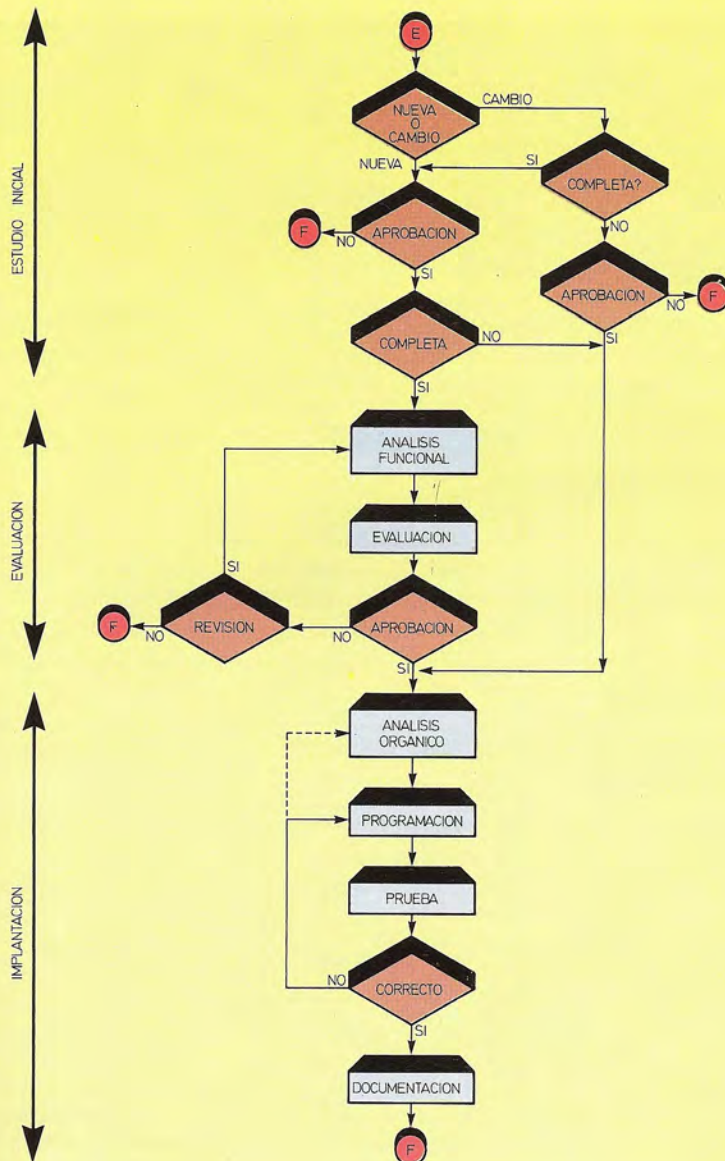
ESTUDIO INICIAL

E

NUEVA O CAMBIO

CAMBIO

NUEVA

SI

COMPLETA?

NO

F

NO

APROBACION

SI

APROBACION

NO

F

COMPLETA

NO

SI

SI

EVALUACION

ANALISIS FUNCIONAL

EVALUACION

SI

F

NO

REVISION

NO

APROBACION

SI

IMPLANTACION

ANALISIS ORGANICO

PROGRAMACION

PRUEBA

NO

CORRECTO

SI

DOCUMENTACION

F